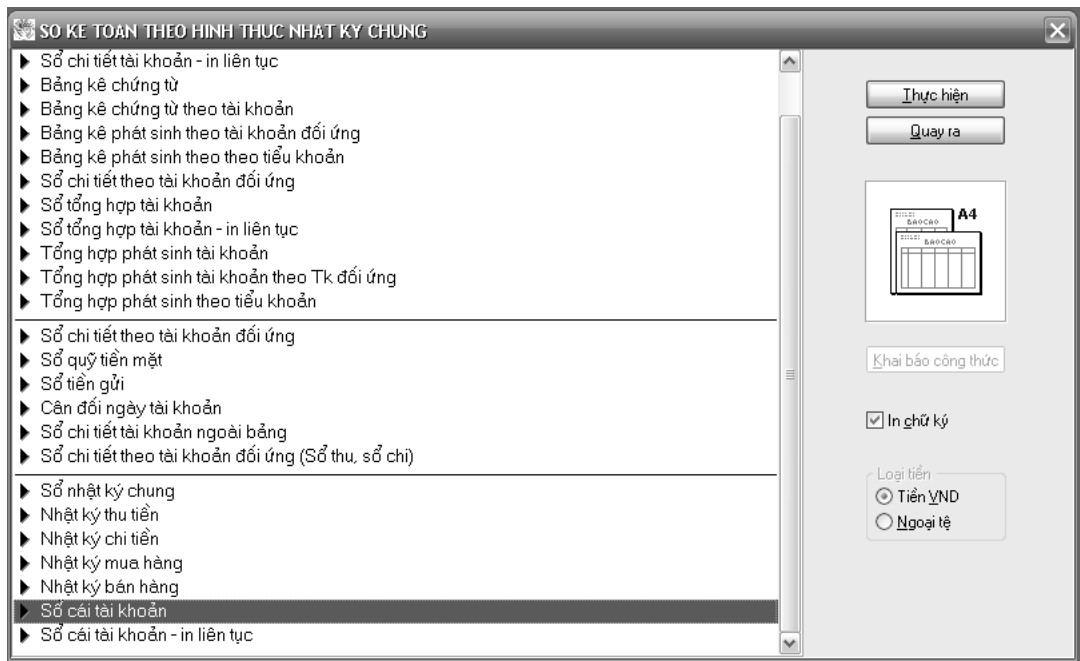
SO KE TOAN THEO HINH THUC NHAT KY CHUNG

Sổ chi tiết tài khoản - in liên tục
Bảng kê chứng từ
Bảng kê chứng từ theo tài khoản
Bảng kê phát sinh theo tài khoản đối ứng
Bảng kê phát sinh theo theo tiểu khoản
Sổ chi tiết theo tài khoản đối ứng
Sổ tổng hợp tài khoản
Sổ tổng hợp tài khoản - in liên tục
Tổng hợp phát sinh tài khoản
Tổng hợp phát sinh tài khoản theo Tk đối ứng
Tổng hợp phát sinh theo tiểu khoản

Sổ chi tiết theo tài khoản đối ứng
Sổ quỹ tiền mặt
Sổ tiền gửi
Cân đối ngày tài khoản
Sổ chi tiết tài khoản ngoài bảng
Sổ chi tiết theo tài khoản đối ứng (Sổ thu, sổ chi)

Sổ nhật ký chung
Nhật ký thu tiền
Nhật ký chi tiền
Nhật ký mua hàng
Nhật ký bán hàng
Sổ cái tài khoản
Sổ cái tài khoản - in liên tục

Thực hiện
Quay ra

BAOCAO
BAOCAO
A4

Khai báo công thức

In chữ ký

Loại tiền
Tiền VND
Ngoại tệ